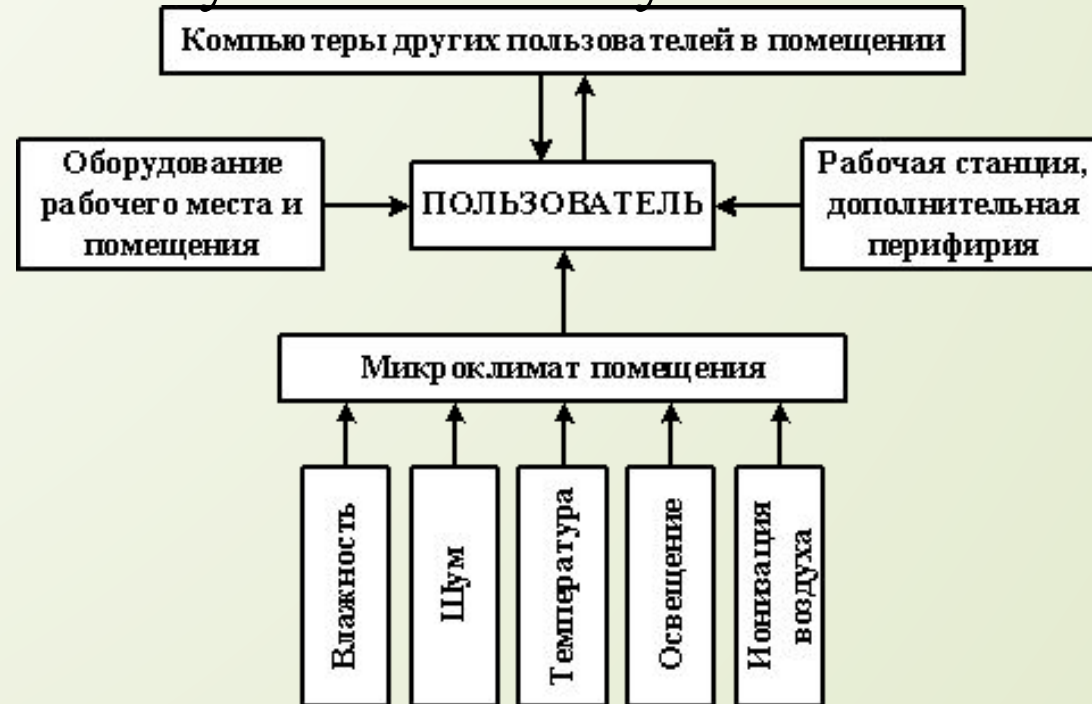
Компьютеры других пользователей в помещении

Оборудование рабочего места и помещения

ПОЛЬЗОВАТЕЛЬ

Рабочая станция, дополнительная перифирия

Микроклимат помещения

Влажность

Шум

Температура

Освещение

Ионизация воздуха